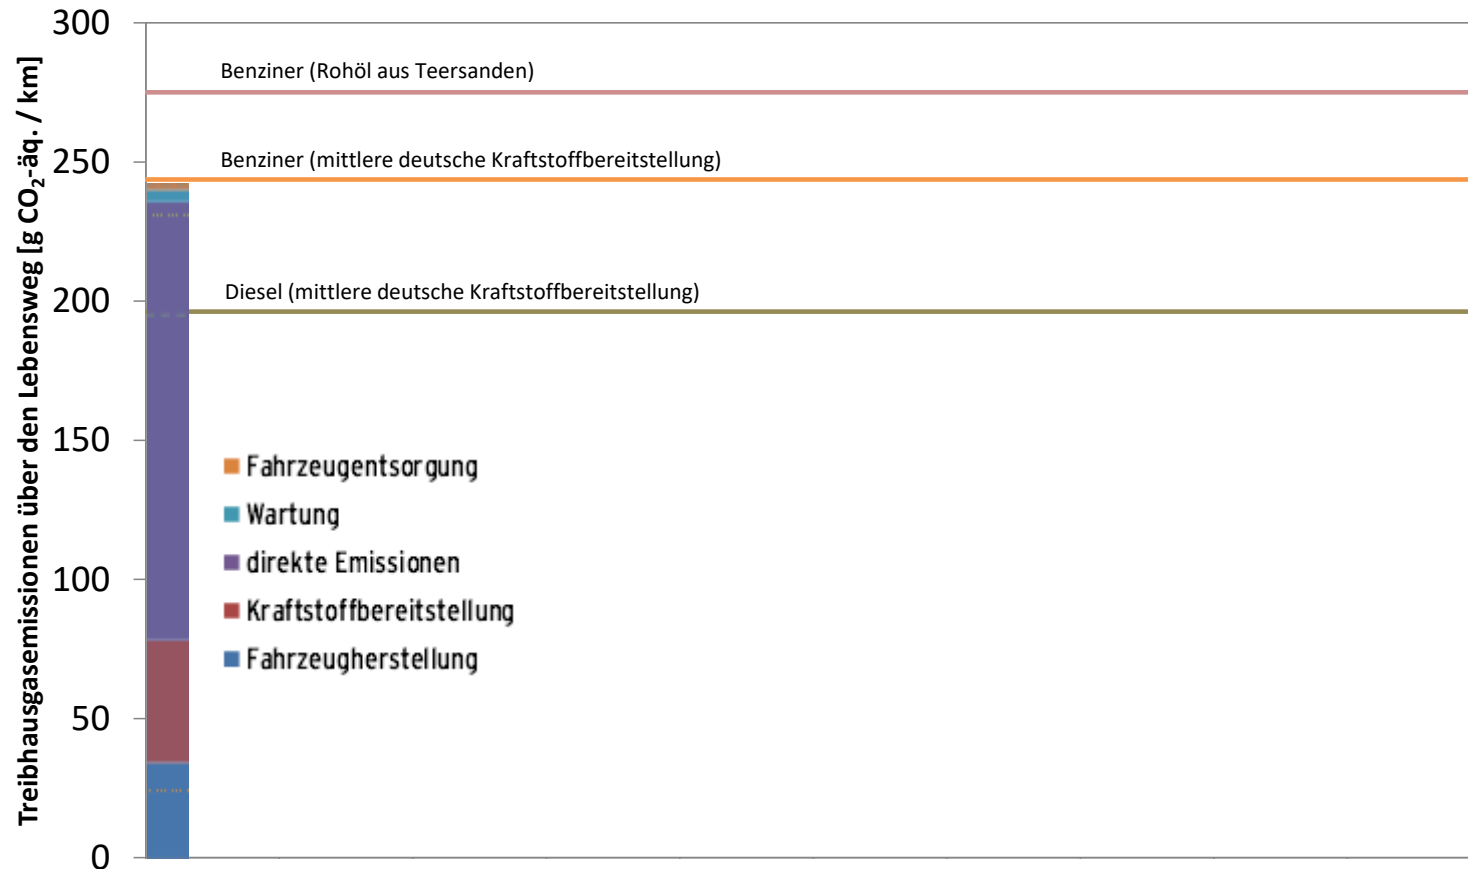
Treibhausgasemissionen über den Lebensweg [g $CO_2$-äq. / km]

300
250
200
150
100
50
0

Benziner (Rohöl aus Teersanden)

Benziner (mittlere deutsche Kraftstoffbereitstellung)

Diesel (mittlere deutsche Kraftstoffbereitstellung)

Fahrzeugentsorgung
Wartung
direkte Emissionen
Kraftstoffbereitstellung
Fahrzeugherstellung